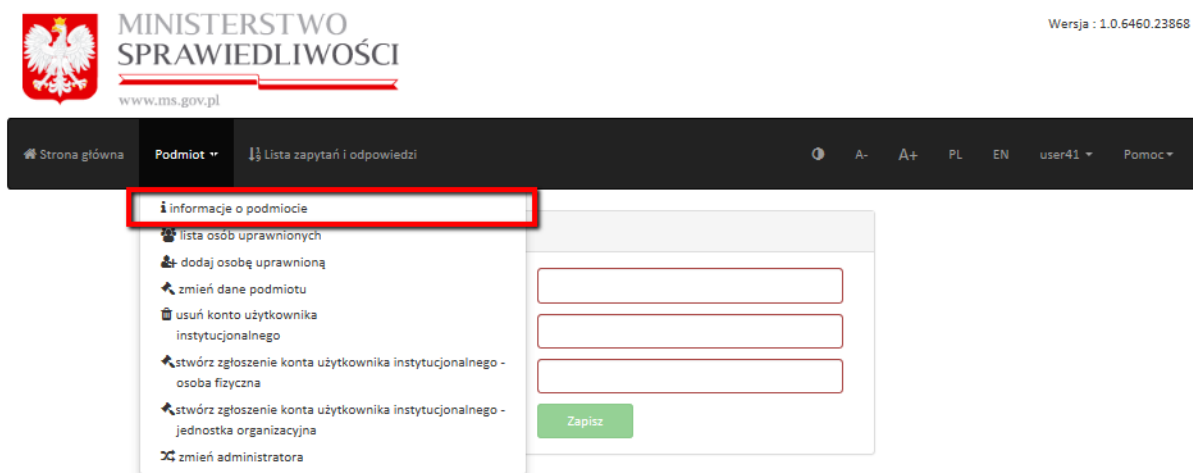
MINISTERSTWO
SPRAWIEDLIWOŚCI
www.ms.gov.pl

Wersja : 1.0.6460.23868

Strona główna
Podmiot
Lista zapytań i odpowiedzi
A-
A+
PL
EN
user41
Pomoc

informacje o podmiocie
lista osób uprawnionych
dodaj osobę uprawnioną
zmień dane podmiotu
usuń konto użytkownika instytucjonalnego
stwórz zgłoszenie konta użytkownika instytucjonalnego - osoba fizyczna
stwórz zgłoszenie konta użytkownika instytucjonalnego - jednostka organizacyjna
zmień administratora

Zapisz